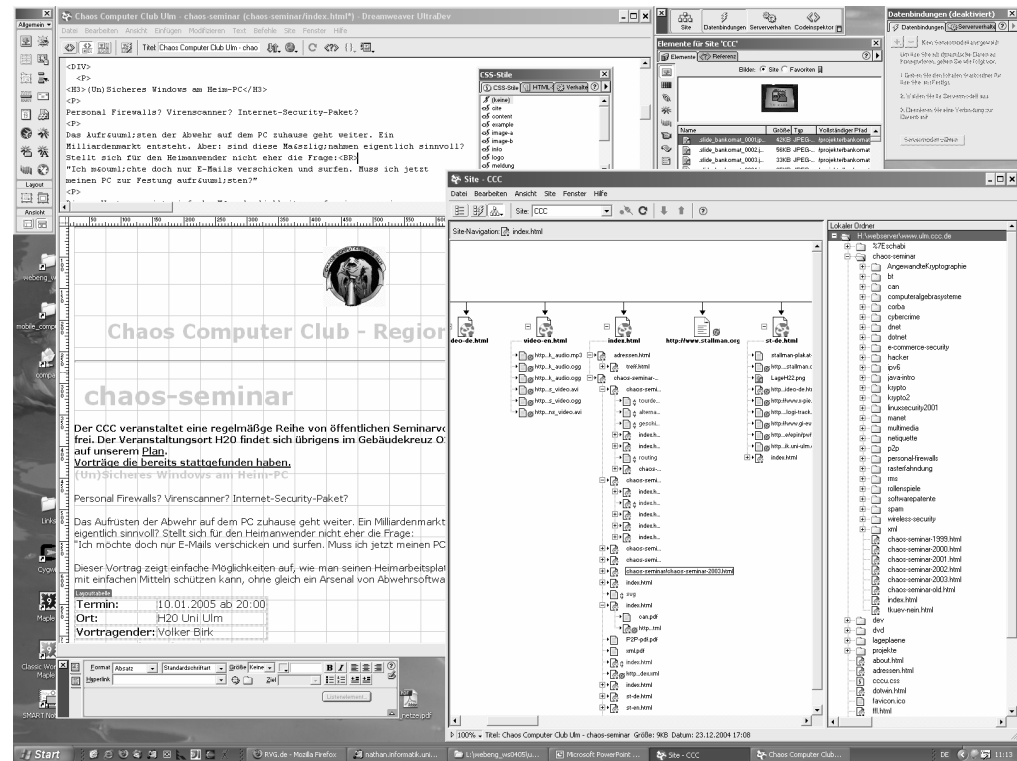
Chaos Computer Club Ulm - chaos-seminar (chaos-seminar/index.html*) - Dreamweaver UltraDev

Datei Bearbeiten Ansicht Einfügen Modifizieren Text Befehle Site Fenster Hilfe

Titel: Chaos Computer Club Ulm - chao

<DIV>
<P>
<H3>(Un)Sicheres Windows am Heim-PC</H3>
<P>
Personal Firewalls? Virenscanner? Internet-Sicherheits-Paket?
<P>
Das Aufr&uuml;sten der Abwehr auf dem PC zuhause geht weiter. Ein Milliardenmarkt entsteht. Aber: sind diese Ma&szlig;nahmen eigentlich sinnvoll? Stellt sich für den Heimanwender nicht eher die Frage:<BR>
"Ich m&ouml;chte doch nur E-Mails verschicken und surfen. Muss ich jetzt meinen PC zur Festung aufr&uuml;sten?"
<P>

CSS-Stile
(keine)
site
content
example
image-a
image-b
info
logo
meldung

Chaos Computer Club - Regior

chaos-seminar

Der CCC veranstaltet eine regelmäßge Reihe von öffentlichen Seminarve frei. Der Veranstaltungsort H20 findet sich übrigens im Gebäudekreuz O auf unserem Plan.
Vorträge die bereits stattgefunden haben.
(Un)Sicheres Windows am Heim-PC

Personal Firewalls? Virenscanner? Internet-Sicherheits-Paket?

Das Aufrüsten der Abwehr auf dem PC zuhause geht weiter. Ein Milliardenmarkt eigentlich sinnvoll? Stellt sich für den Heimanwender nicht eher die Frage:
"Ich möchte doch nur E-Mails verschicken und surfen. Muss ich jetzt meinen PC

Dieser Vortrag zeigt einfache Möglichkeiten auf, wie man seinen Heimarbeitsplat mit einfachen Mitteln schützen kann, ohne gleich ein Arsenal von Abwehrsoftwa

| Termin: | 10.01.2005 ab 20:00 |
|---|---|
| Ort: | H20 Uni Ulm |
| Vortragender: | Volker Birk |

Format Absatz Standardschrift Größe Keine
Hyperlink
Listenelement...

Site Datenbindungen Serververhalten Codeinspektor

Elemente für Site "CCC"
Bilder: Site Favoriten

| Name | Größe | Typ | Vollständiger Pfad |
|---|---|---|---|
| slide_bankomat_0001.j... | 42KB | JPEG... | /projekte/bankomat |
| slide_bankomat_0002.j... | 56KB | JPEG... | /projekte/bankomat |
| slide_bankomat_0003.j... | 33KB | JPEG... | /projekte/bankomat |

Datenbindungen (deaktiviert)
Datenbindungen Serververhalten

Site - CCC
Datei Bearbeiten Ansicht Site Fenster Hilfe
Site: CCC
Site-Navigation: index.html

deo-de.html video-en.html index.html http://www.stallman.org st-de.html

http...k_audio.mp3
http...k_audio.ogg
http...k_audio.ogg
http...s_video.avi
http...s_video.ogg
http...ns_video.avi

adressen.html
treff.html
chaos-seminar-...
chaos-semi...
chaos-seminar/chaos-seminar-2003.html
index.html
svg
index.html
can.pdf
P2P-pdf.pdf
xml.pdf
index.html
index.html
st-de.html
st-en.html

stallman-plakat...
http...stallman.o
LageH22.png
http...ideo-de.htm
http://www.s-gia...
http...logi-track...
http://www.gi-ev...
http...ehepintipw...
http...ik.uni-ulm...
index.html

Lokaler Ordner
H:\webserver\www.ulm.ccc.de
%7Eschabi
chaos-seminar
AngewandteKryptographie
bt
can
computeralgebrasysteme
corba
cybercrime
dnet
dotnet
e-commerce-security
hacker
ipv6
java-intro
krypto
krypto2
linuxsecurity2001
manet
multimedia
netiquette
p2p
personalFirewalls
rasterfahndung
rms
rollenspiele
softwarepatente
spam
wireless-security
xml
chaos-seminar-1999.html
chaos-seminar-2000.html
chaos-seminar-2001.html
chaos-seminar-2002.html
chaos-seminar-2003.html
chaos-seminar-old.html
index.html
tkuev-nein.html
dev
dvd
lageplaene
projekte
about.html
adessen.html
cccu.css
dotwen.html
favicon.ico
ffl.html

Titel: Chaos Computer Club Ulm - chaos-seminar Größe: 9KB Datum: 23.12.2004 17:08

Start RVG.de - Mozilla Firefox nathan.informatik.uni... L:\webeng_ws0405\u... Microsoft PowerPoint ... Site - CCC Chaos Computer Club... DE 11:13

webeng_ mobile_compu Links Cygwi Maple Classic Worl Maple SMART No netze.pdf